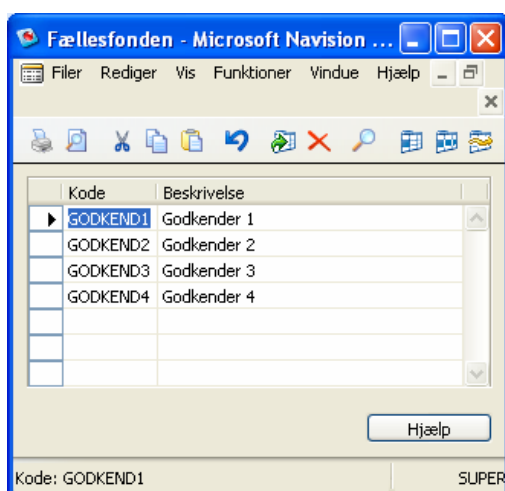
Fællesfonden - Microsoft Navision ...

Filer Rediger Vis Funktioner Vindue Hjælp

| | Kode | Beskrivelse |
|---|---|---|
| ▶ | GODKEND1 | Godkender 1 |
| | GODKEND2 | Godkender 2 |
| | GODKEND3 | Godkender 3 |
| | GODKEND4 | Godkender 4 |
| | | |
| | | |
| | | |

Hjælp

Kode: GODKEND1 SUPER